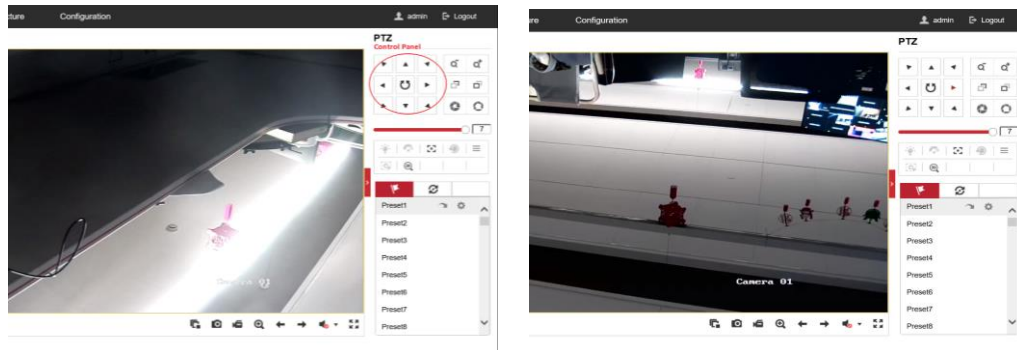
cture Configuration admin Logout

PTZ
Control Panel

7

Preset1
Preset2
Preset3
Preset4
Preset5
Preset6
Preset7
Preset8

Camera 01

ure Configuration admin Logout

PTZ

Preset1
Preset2
Preset3
Preset4
Preset5
Preset6
Preset7
Preset8

Camera 01